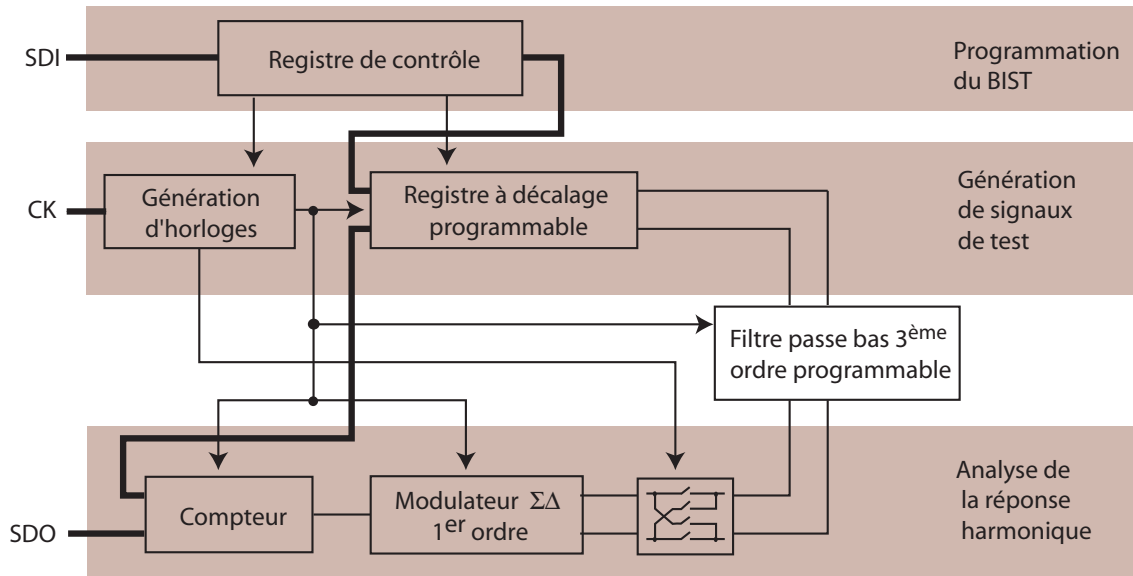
SDI

Registre de contrôle

Programmation du BIST

CK

Génération d'horloges

Registre à décalage programmable

Génération de signaux de test

Filtre passe bas 3$^{ème}$ ordre programmable

SDO

Compteur

Modulateur $\Sigma\Delta$ 1$^{er}$ ordre

Analyse de la réponse harmonique